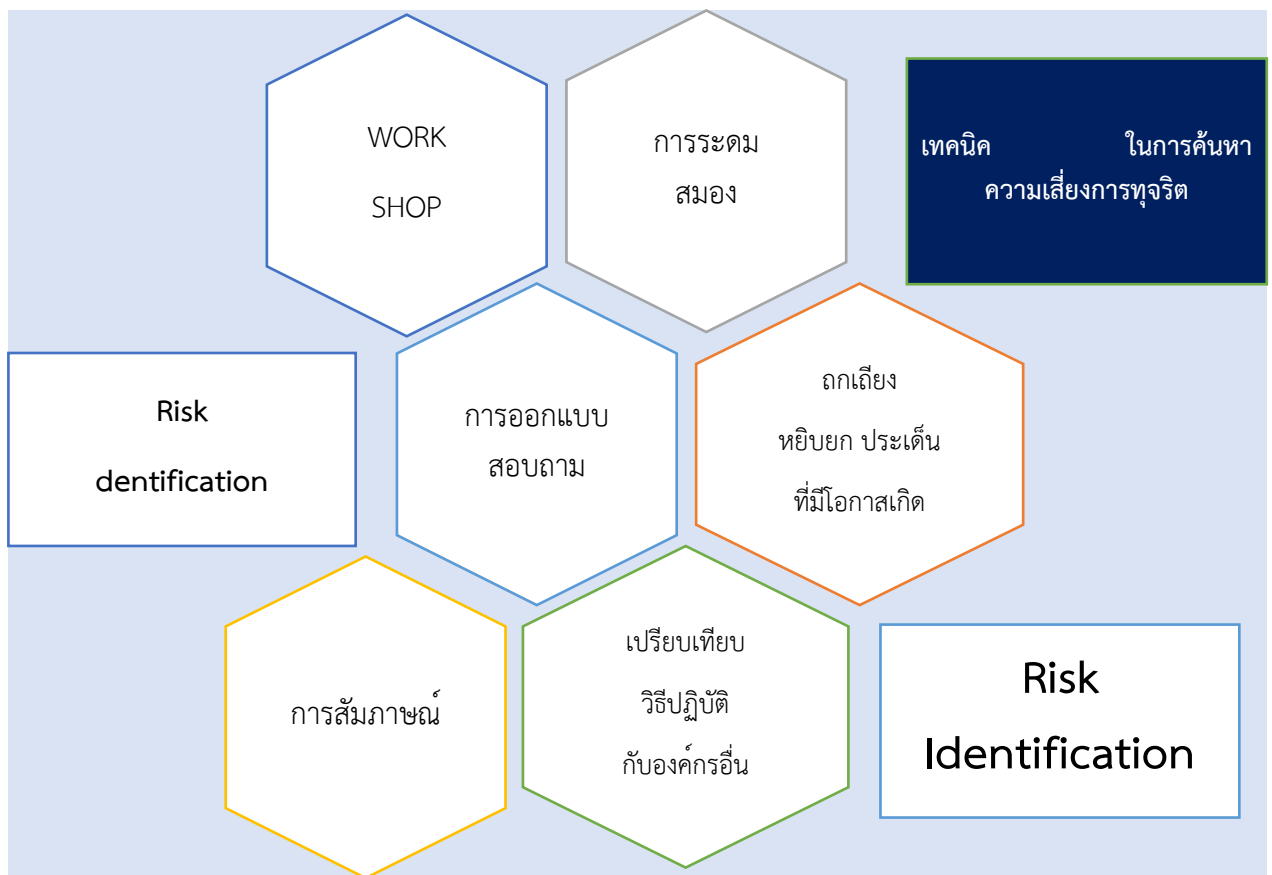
WORK SHOP

การระดม สมอง

เทคนิค ในการค้นหาความเสี่ยงการทุจริต

Risk dentification

การออกแบบ สอบถาม

ถกเถียง หยิบยก ประเด็น ที่มีโอกาสเกิด

การสัมภาษณ์

เปรียบเทียบ วิธีปฏิบัติ กับองค์กรอื่น

Risk Identification